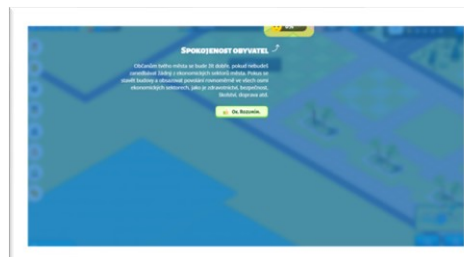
Spokojenost obyvatel

Občanům tvého města se bude žít dobře, pokud nebudeš zanedbávat žádný z ekonomických sektorů města. Pokus se stavět budovy a obsazovat pozice rovnoměrně ve všech osmi ekonomických sektorech, jako je zdravotnictví, bezpečnost, školství, doprava atd.

Ok, Rozumím.